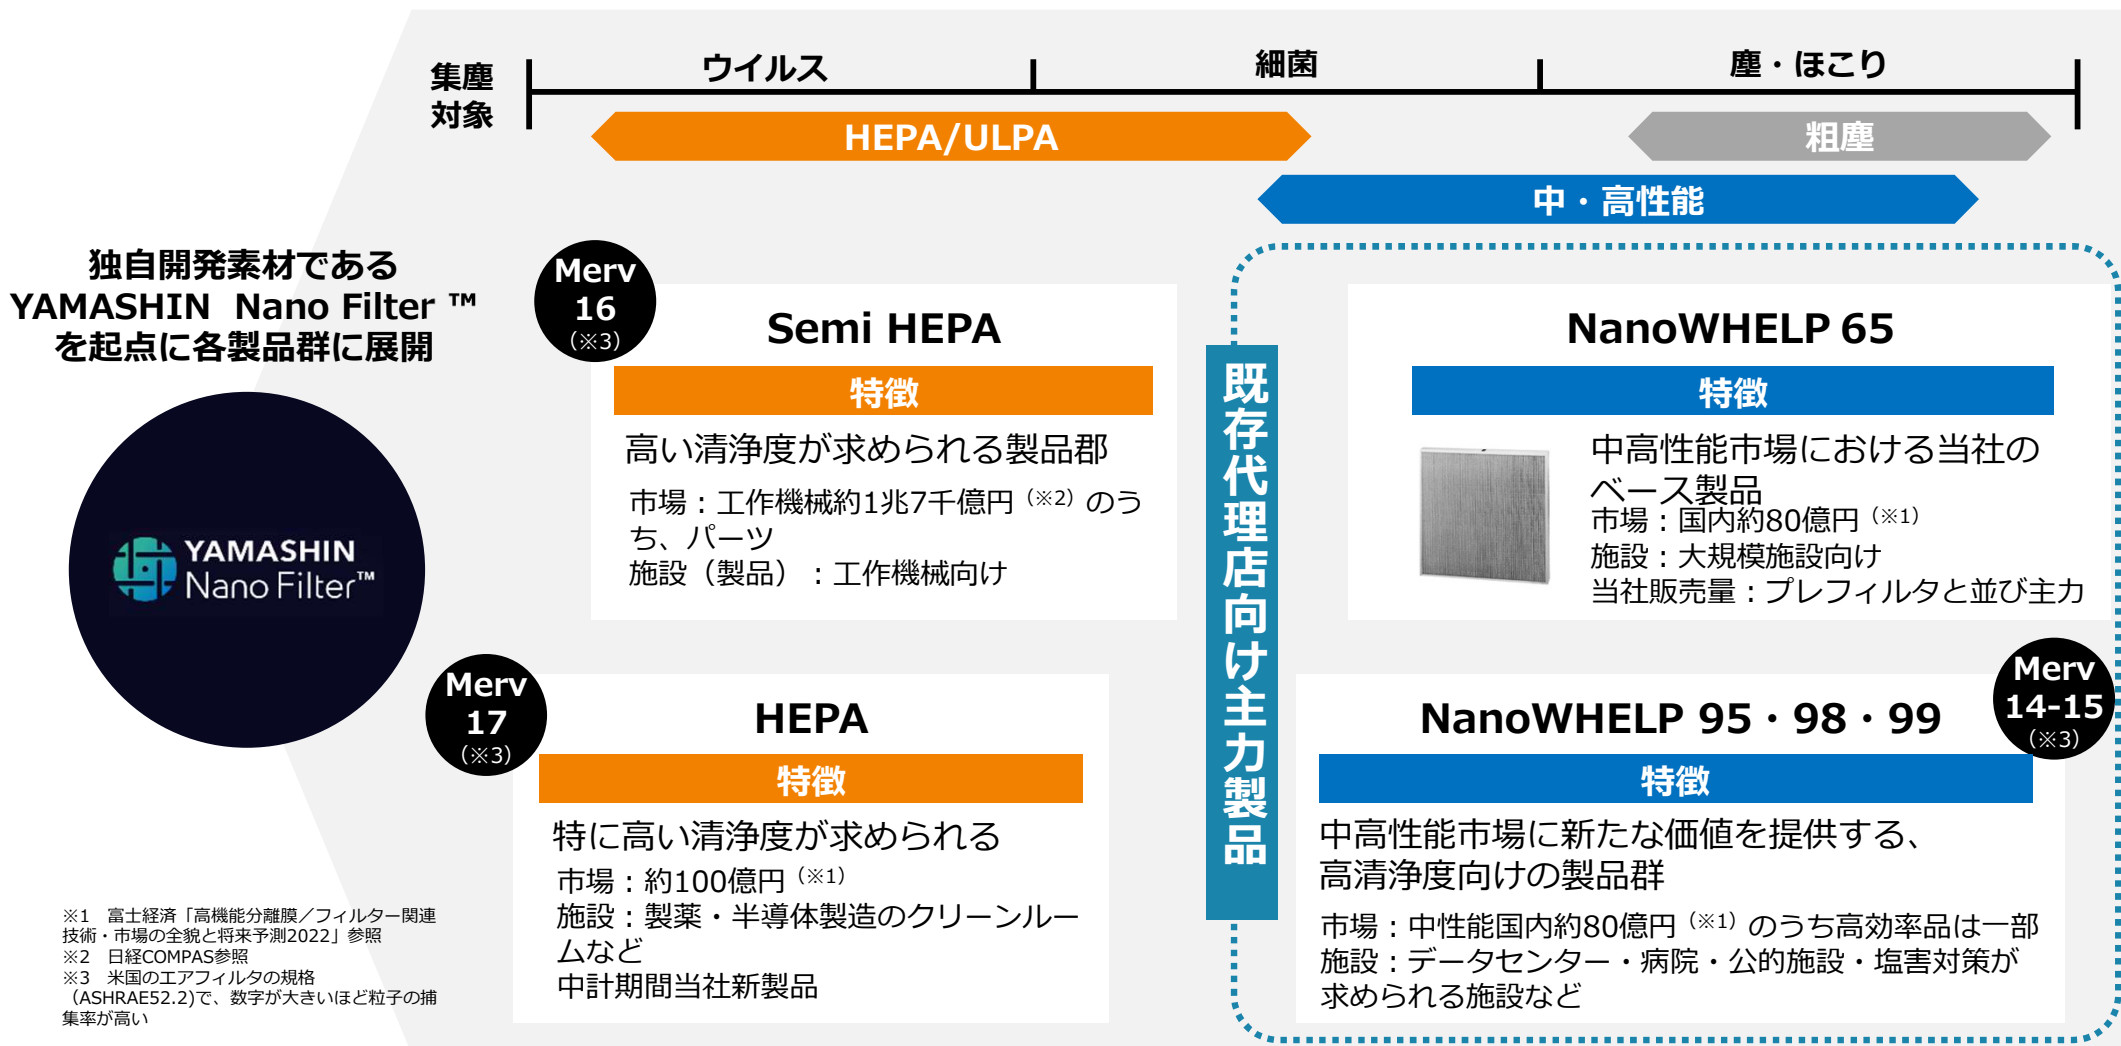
集塵対象

ウイルス

細菌

塵・ほこり

HEPA/ULPA

粗塵

中・高性能

独自開発素材である YAMASHIN Nano Filter ™ を起点に各製品群に展開

YAMASHIN Nano Filter™

Merv 16 (※3)

Semi HEPA

特徴

高い清浄度が求められる製品郡

市場：工作機械約1兆7千億円 (※2) のうち、パーツ
施設（製品）：工作機械向け

既存代理店向け主力製品

NanoWHELP 65

特徴

中高性能市場における当社のベース製品
市場：国内約80億円 (※1)
施設：大規模施設向け
当社販売量：プレフィルタと並び主力

Merv 17 (※3)

HEPA

特徴

特に高い清浄度が求められる
市場：約100億円 (※1)
施設：製薬・半導体製造のクリーンルームなど
中計期間当社新製品

Merv 14-15 (※3)

NanoWHELP 95・98・99

特徴

中高性能市場に新たな価値を提供する、高清浄度向けの製品群

市場：中性能国内約80億円 (※1) のうち高効率品は一部
施設：データセンター・病院・公的施設・塩害対策が求められる施設など

※1 富士経済「高機能分離膜／フィルター関連技術・市場の全貌と将来予測2022」参照
※2 日経COMPAS参照
※3 米国のエアフィルタの規格（ASHRAE52.2)で、数字が大きいほど粒子の捕集率が高い